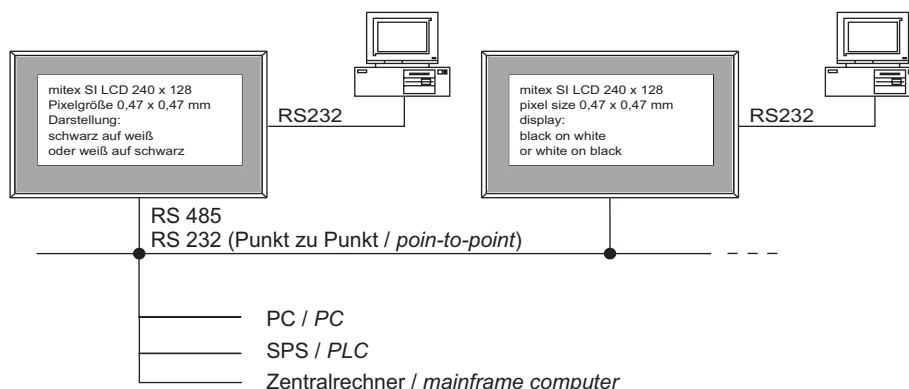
mitex SI LCD 240 x 128
Pixelgröße 0,47 x 0,47 mm
Darstellung:
schwarz auf weiß
oder weiß auf schwarz

RS232

mitex SI LCD 240 x 128
pixel size 0,47 x 0,47 mm
display:
black on white
or white on black

RS232

RS 485
RS 232 (Punkt zu Punkt / *poin-to-point*)

PC / *PC*
SPS / *PLC*
Zentralrechner / *mainframe computer*